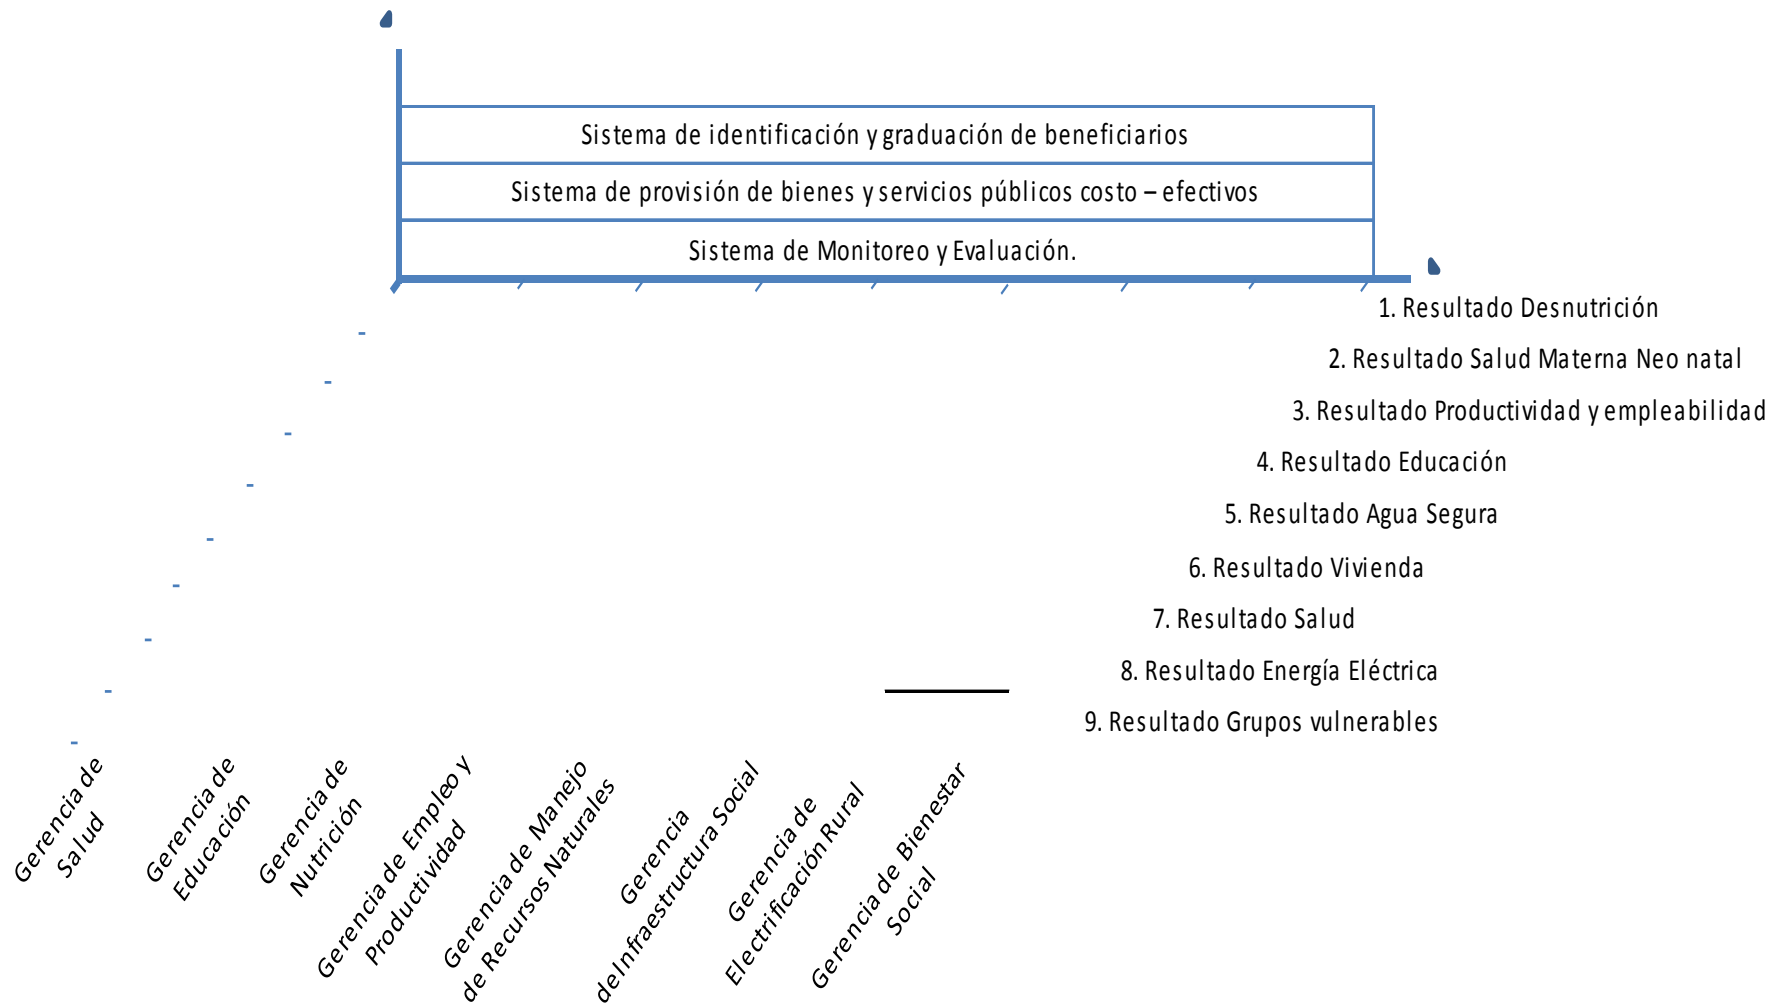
Sistema de identificación y graduación de beneficiarios

Sistema de provisión de bienes y servicios públicos costo – efectivos

Sistema de Monitoreo y Evaluación.

1. Resultado Desnutrición

2. Resultado Salud Materna Neo natal

3. Resultado Productividad y empleabilidad

4. Resultado Educación

5. Resultado Agua Segura

6. Resultado Vivienda

7. Resultado Salud

8. Resultado Energía Eléctrica

9. Resultado Grupos vulnerables

Gerencia de Salud

Gerencia de Educación

Gerencia de Nutrición

Gerencia de Empleo y Productividad

Gerencia de Manejo de Recursos Naturales

Gerencia de lnfraestructura Social

Gerencia de Electrificación Rural

Gerencia de Bienestar Social